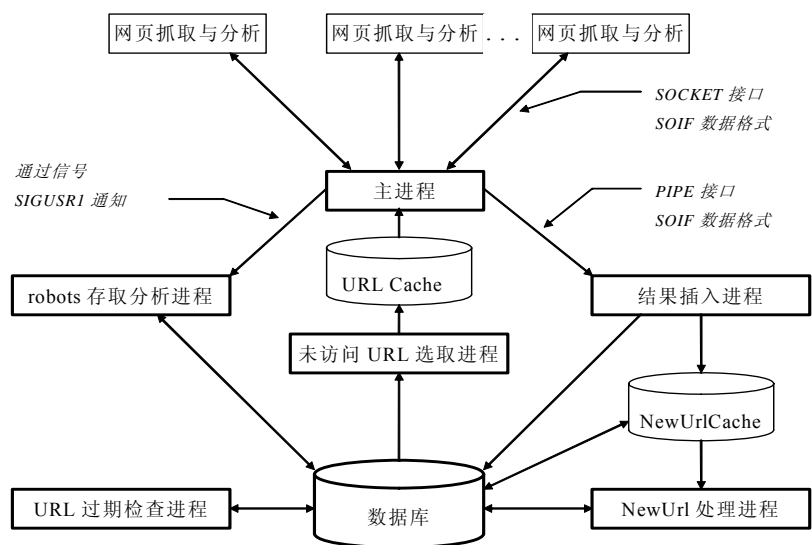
网页抓取与分析

网页抓取与分析 . . .

网页抓取与分析

SOCKET 接口
SOIF 数据格式

通过信号
SIGUSR1 通知

主进程

PIPE 接口
SOIF 数据格式

URL Cache

robots 存取分析进程

结果插入进程

未访问 URL 选取进程

NewUrlCache

URL 过期检查进程

数据库

NewUrl 处理进程